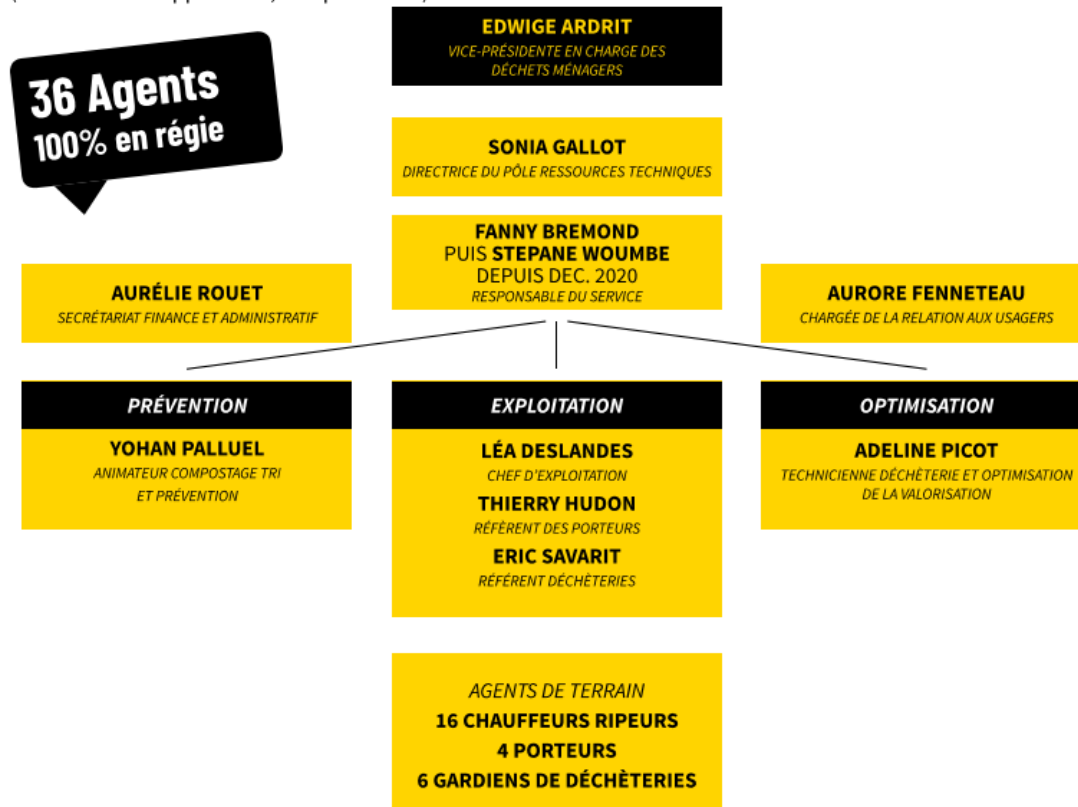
36 Agents
100% en régie

EDWIGE ARDRIT
VICE-PRÉSIDENTE EN CHARGE DES DÉCHETS MÉNAGERS

SONIA GALLOT
DIRECTRICE DU PÔLE RESSOURCES TECHNIQUES

FANNY BREMOND
PUIS STEPANE WOUMBE
DEPUIS DEC. 2020
RESPONSABLE DU SERVICE

AURÉLIE ROUET
SECRÉTARIAT FINANCE ET ADMINISTRATIF

AURORE FENNETEAU
CHARGÉE DE LA RELATION AUX USAGERS

PRÉVENTION

YOHAN PALLUEL
ANIMATEUR COMPOSTAGE TRI ET PRÉVENTION

EXPLOITATION

LÉA DESLANDES
CHEF D'EXPLOITATION

THIERRY HUDON
RÉFÉRENT DES PORTEURS

ERIC SAVARIT
RÉFÉRENT DÉCHÈTERIES

OPTIMISATION

ADELINE PICOT
TECHNICIENNE DÉCHÈTERIE ET OPTIMISATION DE LA VALORISATION

AGENTS DE TERRAIN
16 CHAUFFEURS RIPEURS
4 PORTEURS
6 GARDIENS DE DÉCHÈTERIES